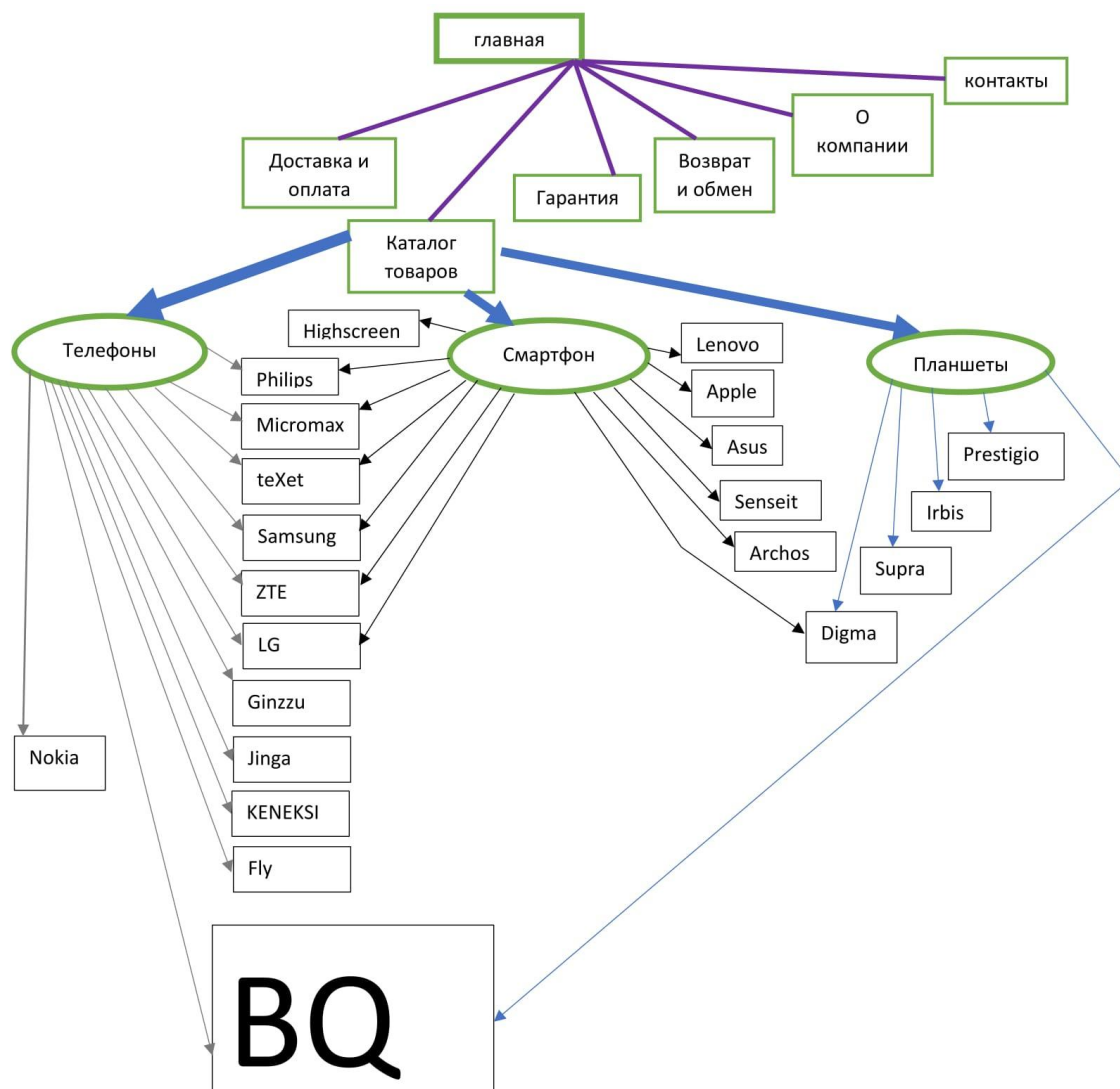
главная

контакты

О компании

Доставка и оплата

Гарантия

Возврат и обмен

Каталог товаров

Highscreen

Телефоны

Смартфон

Lenovo

Планшеты

Philips

Apple

Micromax

Asus

Prestigio

teXet

Senseit

Irbis

Samsung

Archos

Supra

ZTE

LG

Digma

Ginzzu

Nokia

Jinga

KENEKSI

Fly

BQ